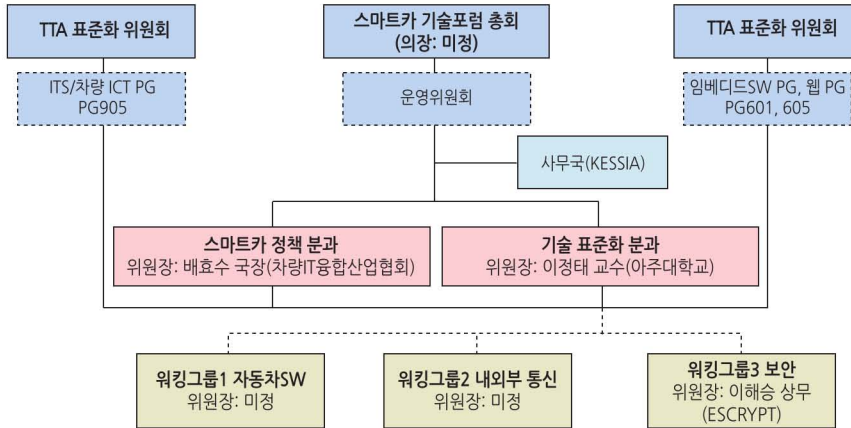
TTA 표준화 위원회

ITS/차량 ICT PG
PG905

스마트카 기술포럼 총회
(의장: 미정)

운영위원회

TTA 표준화 위원회

임베디드SW PG, 웹 PG
PG601, 605

사무국(KESSIA)

스마트카 정책 분과
위원장: 배효수 국장(차량IT융합산업협회)

기술 표준화 분과
위원장: 이정태 교수(아주대학교)

워킹그룹1 자동차SW
위원장: 미정

워킹그룹2 내외부 통신
위원장: 미정

워킹그룹3 보안
위원장: 이해승 상무
(ESCRYPT)